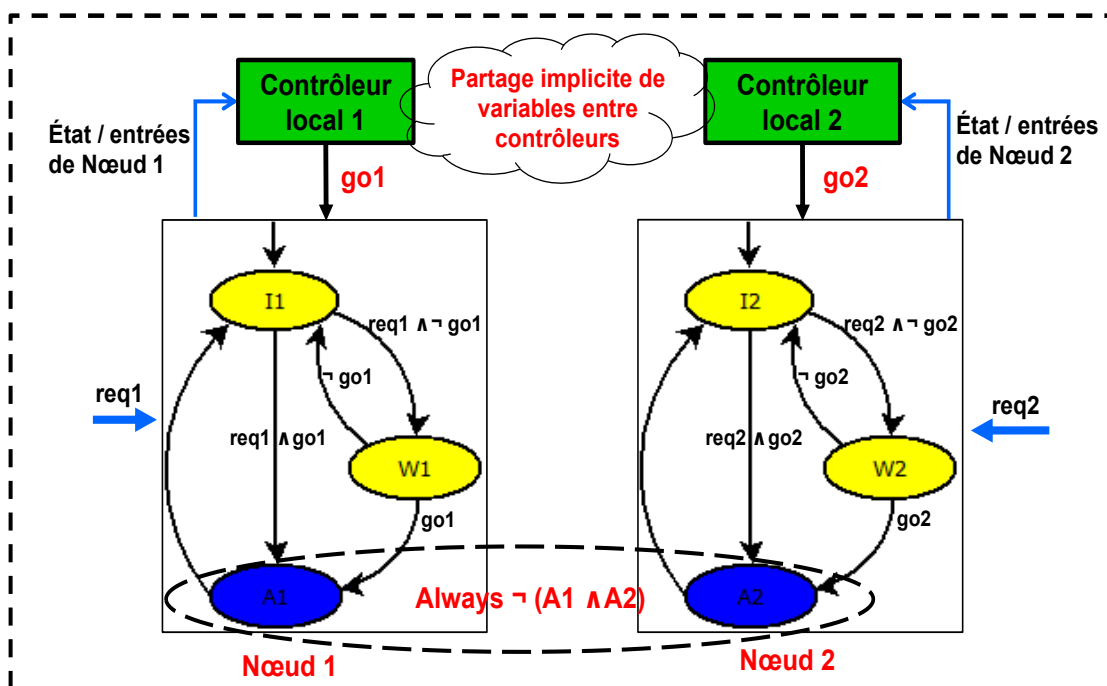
Contrôleur local 1

Partage implicite de variables entre contrôleurs

Contrôleur local 2

État / entrées de Nœud 1

État / entrées de Nœud 2

go1

go2

I1

req1 ∧ ¬ go1

¬ go1

req1

req1 ∧ go1

W1

go1

A1

I2

req2 ∧ ¬ go2

¬ go2

req2

req2 ∧ go2

W2

go2

A2

Always ¬ (A1 ∧ A2)

Nœud 1

Nœud 2